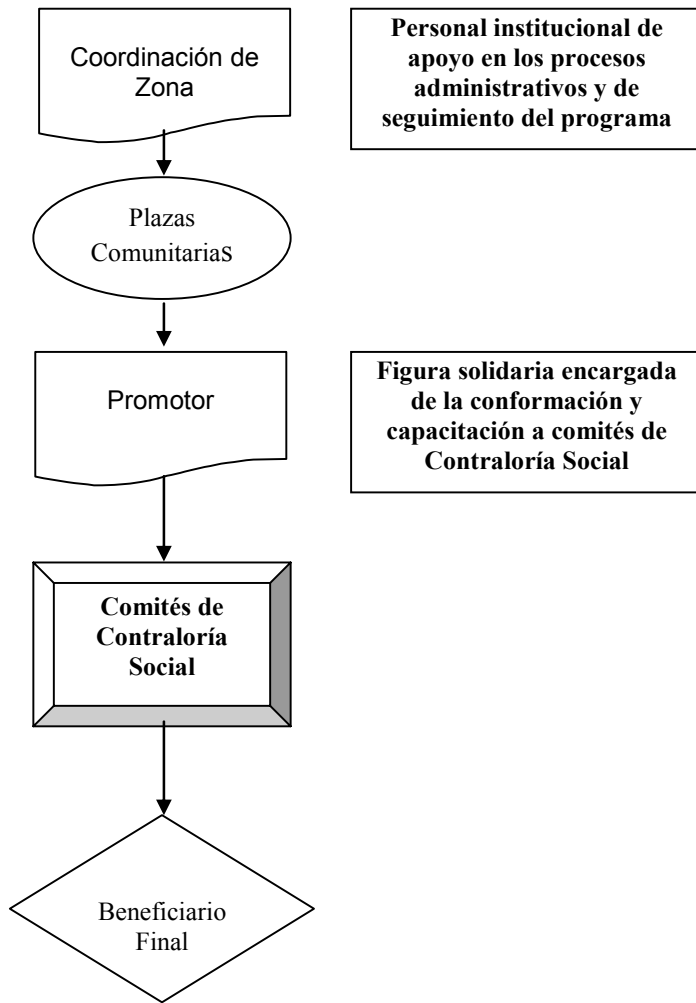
Coordinación de Zona

Personal institucional de apoyo en los procesos administrativos y de seguimiento del programa

Plazas Comunitarias

Promotor

Figura solidaria encargada de la conformación y capacitación a comités de Contraloría Social

Comités de Contraloría Social

Beneficiario Final